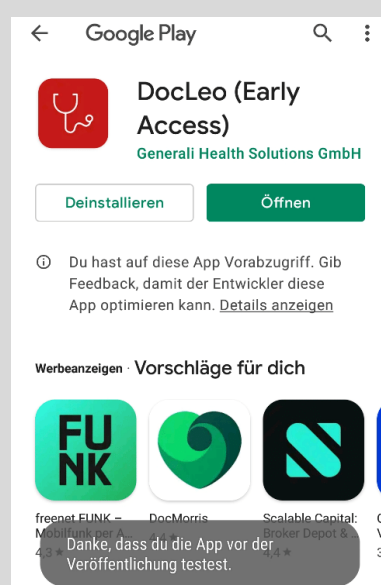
Google Play

DocLeo (Early Access)

Generali Health Solutions GmbH

Deinstallieren

Öffnen

Du hast auf diese App Vorabzugriff. Gib Feedback, damit der Entwickler diese App optimieren kann. Details anzeigen

Werbeanzeigen · Vorschläge für dich

FUNK

freenet FUNK – Mobilfunk per A

4,3 ★

DocMorris

Scalable Capital: Broker Depot & ...

4,4 ★

Danke, dass du die App vor der Veröffentlichung testest.